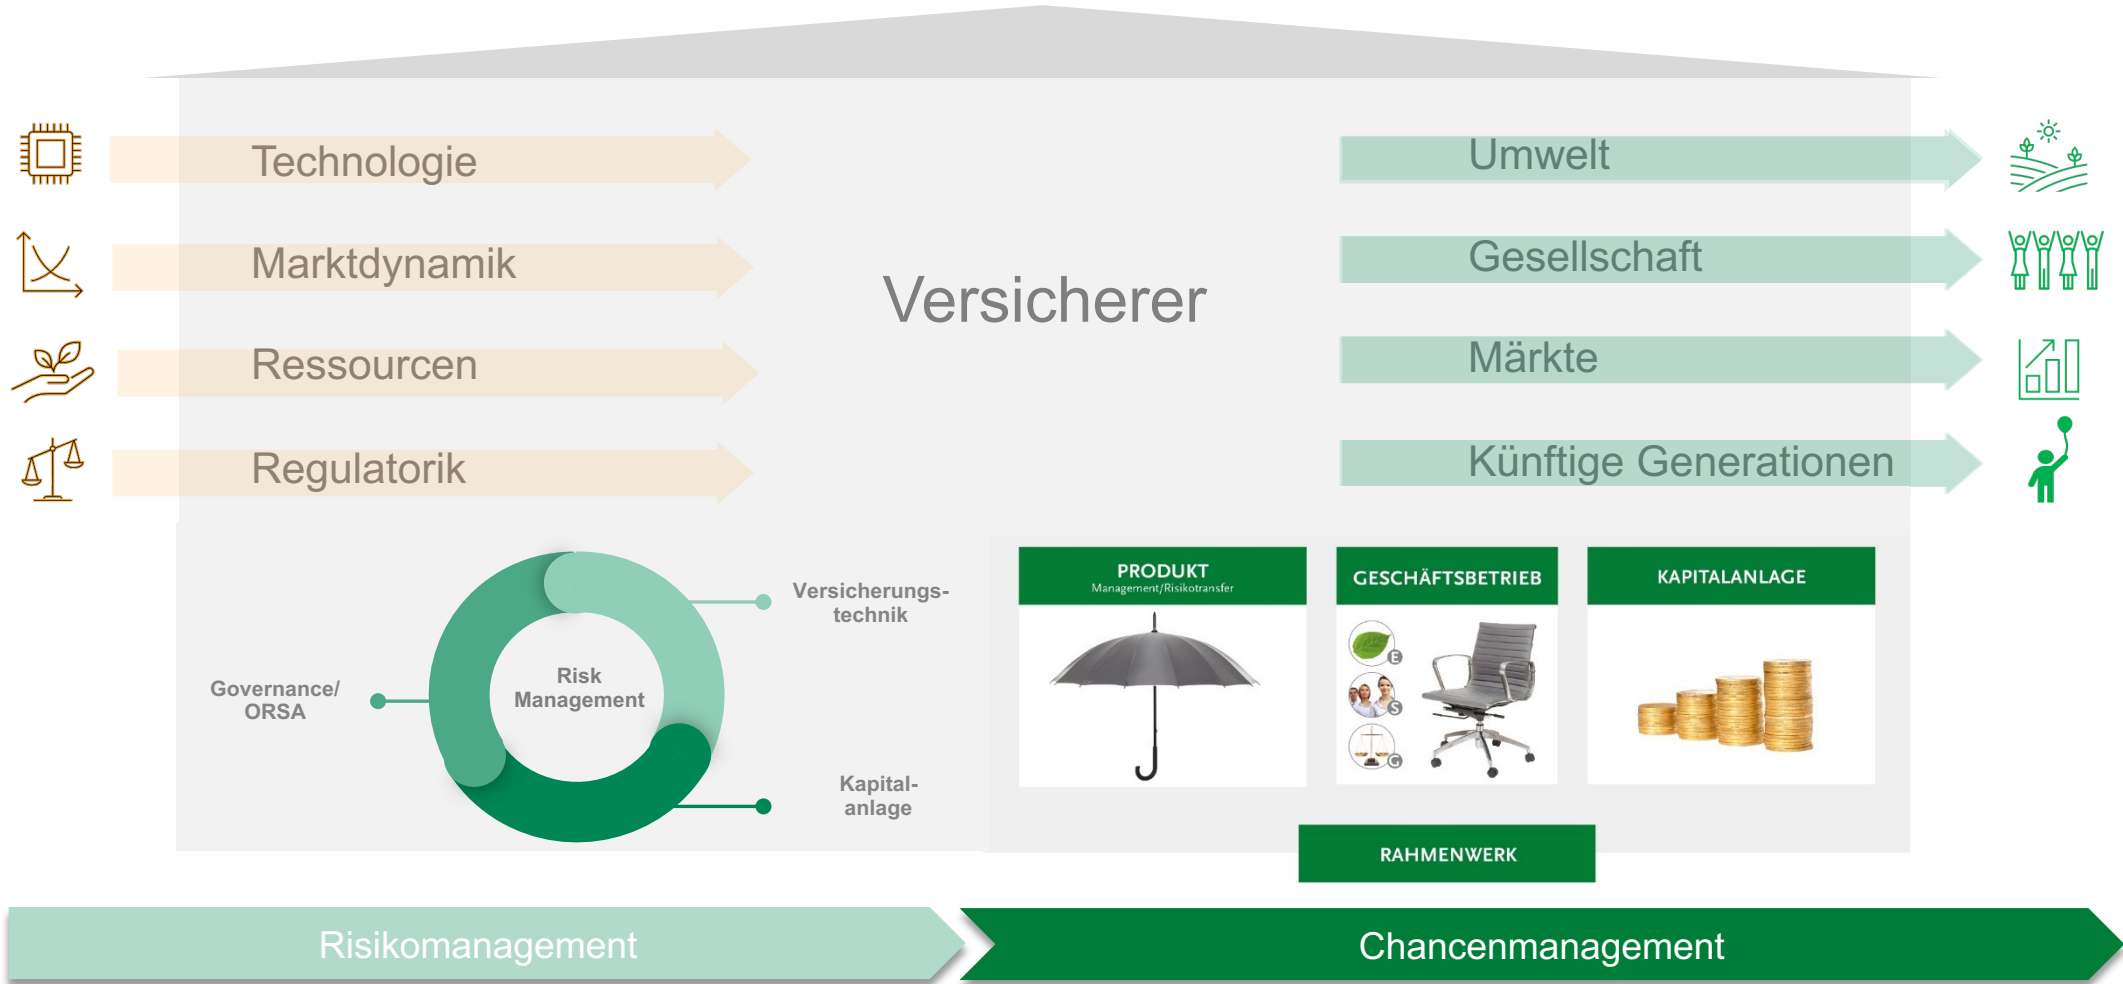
Technologie

Marktdynamik

Ressourcen

Regulatorik

Versicherer

Umwelt

Gesellschaft

Märkte

Künftige Generationen

Versicherungstechnik

Governance/ ORSA

Risk Management

Kapitalanlage

PRODUKT
Management/Risikotransfer

GESCHÄFTSBETRIEB

E

S

G

KAPITALANLAGE

RAHMENWERK

Risikomanagement

Chancenmanagement